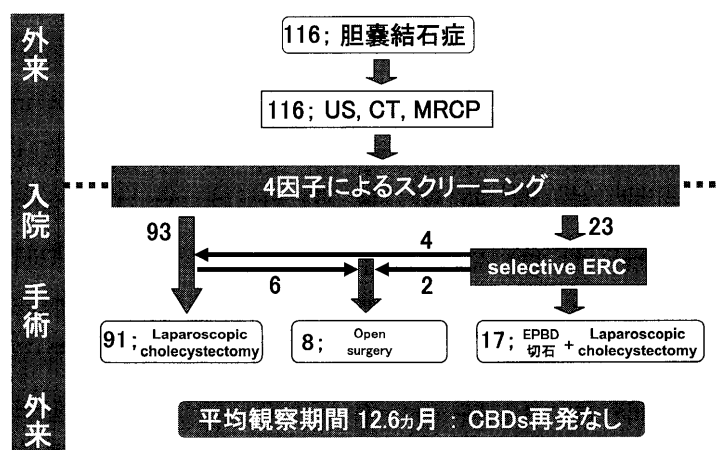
外来

116; 胆嚢結石症

116; US, CT, MRCP

入院

4因子によるスクリーニング

93

4

23

selective ERC

手術

6

2

91; Laparoscopic cholecystectomy

8; Open surgery

17; EPBD 切石 + Laparoscopic cholecystectomy

外来

平均観察期間 12.6ヵ月 : CBDs再発なし